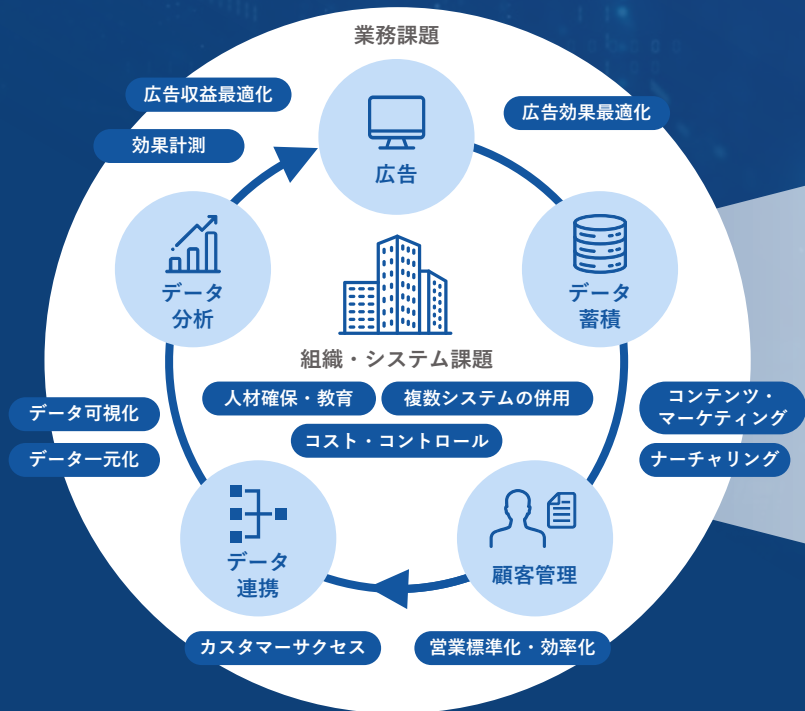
業務課題

広告収益最適化

効果計測

広告

広告効果最適化

データ分析

データ蓄積

組織・システム課題

人材確保・教育

複数システムの併用

コスト・コントロール

データ可視化

データ一元化

コンテンツ・マーケティング

ナーチャリング

データ連携

顧客管理

カスタマーサクセス

営業標準化・効率化